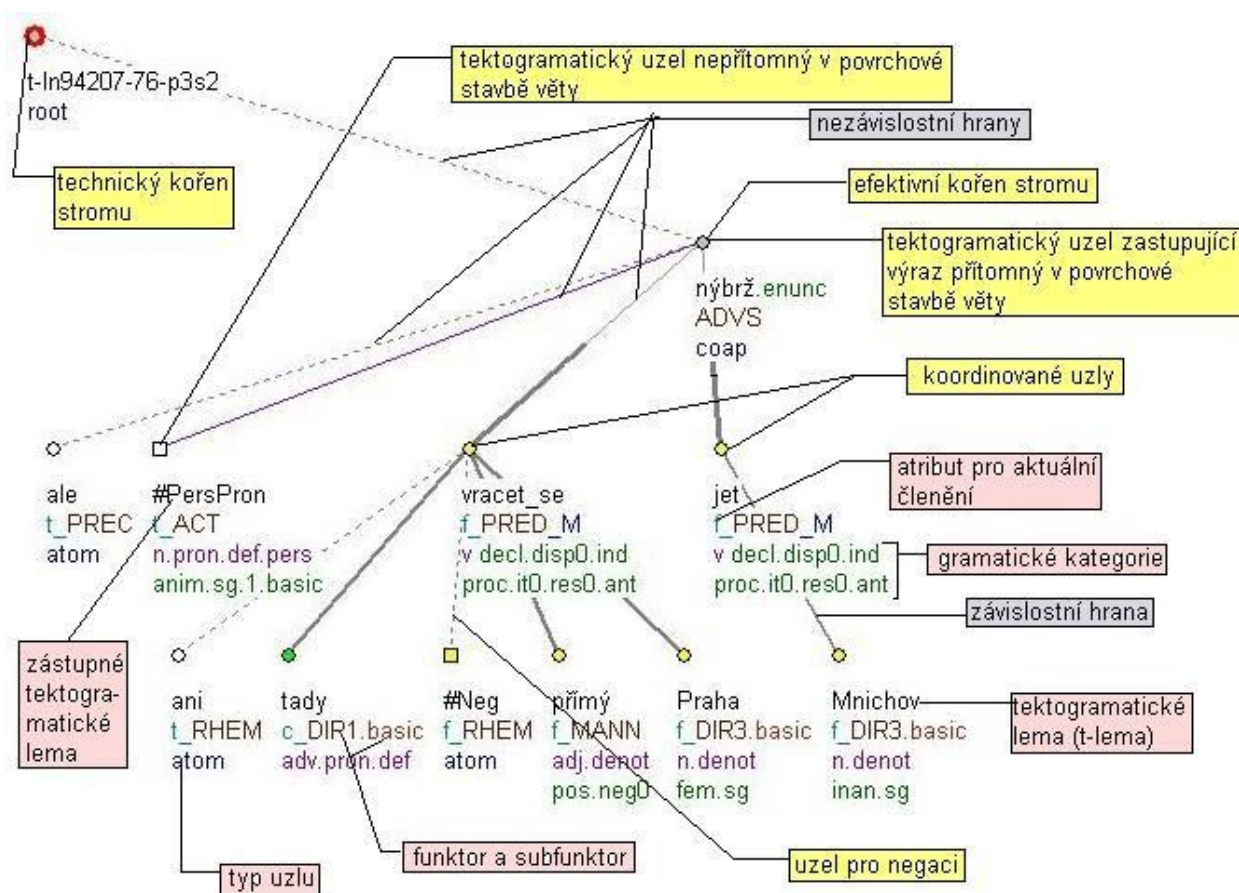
t-ln94207-76-p3s2
root

technický kořen stromu

tektogramatický uzel nepřítomný v povrchové stavbě věty

nezávislostní hrany

efektivní kořen stromu

tektogramatický uzel zastupující výraz přítomný v povrchové stavbě věty

nýbrž.enunc
ADVS
coap

koordinované uzly

atribut pro aktuální členění

ale
t_PREC
atom

#PersPron
t_ACT
n.pron.def.pers
anim.sg.1.basic

vracet_se
f_PRED_M
v decl.disp0.ind
proc.it0.res0.ant

jet
f_PRED_M
v decl.disp0.ind
proc.it0.res0.ant

gramatické kategorie

závislostní hrana

zástupné tektogramatické lema

ani
t_RHEM
atom

tady
c_DIR1.basic
adv.pron.def

#Neg
f_RHEM
atom

přímý
f_MANN
adj.denot
pos.neg0

Praha
f_DIR3.basic
n.denot
fem.sg

Mnichov
f_DIR3.basic
n.denot
inan.sg

tektogramatické lema (t-lema)

typ uzlu

funktor a subfunktor

uzel pro negaci